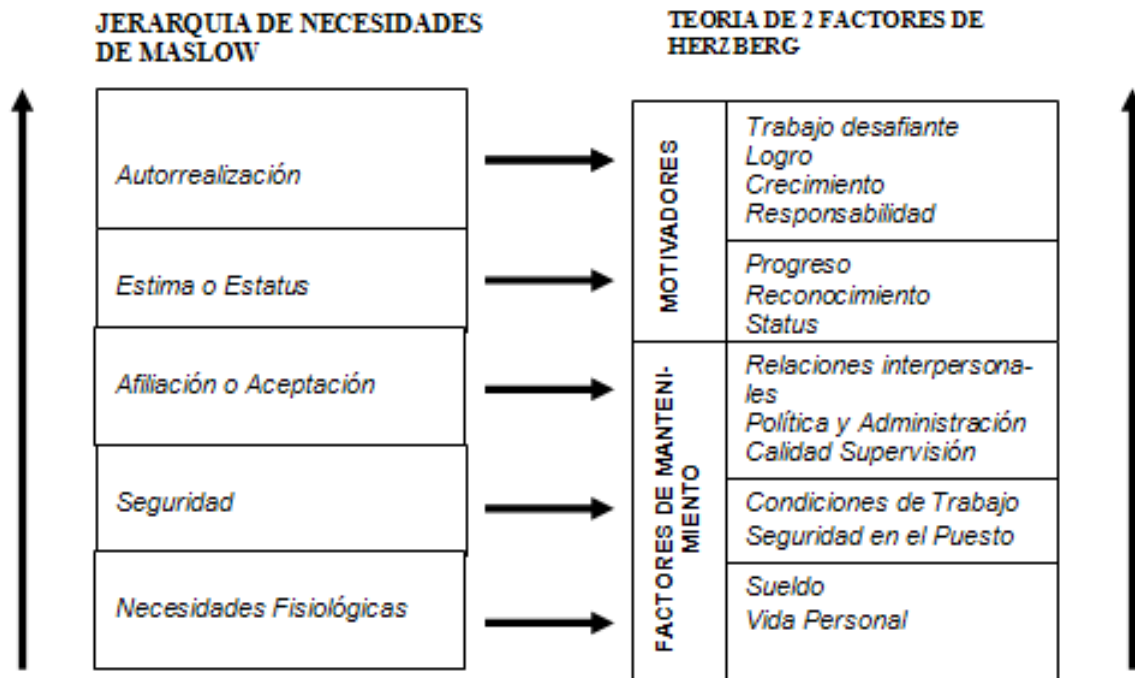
JERARQUIA DE NECESIDADES DE MASLOW

Autorrealización

Estima o Estatus

Afiliación o Aceptación

Seguridad

Necesidades Fisiológicas

TEORIA DE 2 FACTORES DE HERZBERG

MOTIVADORES

Trabajo desafiante
Logro
Crecimiento
Responsabilidad

Progreso
Reconocimiento
Status

FACTORES DE MANTENIMIENTO

Relaciones interpersonales
Política y Administración
Calidad Supervisión

Condiciones de Trabajo
Seguridad en el Puesto

Sueldo
Vida Personal